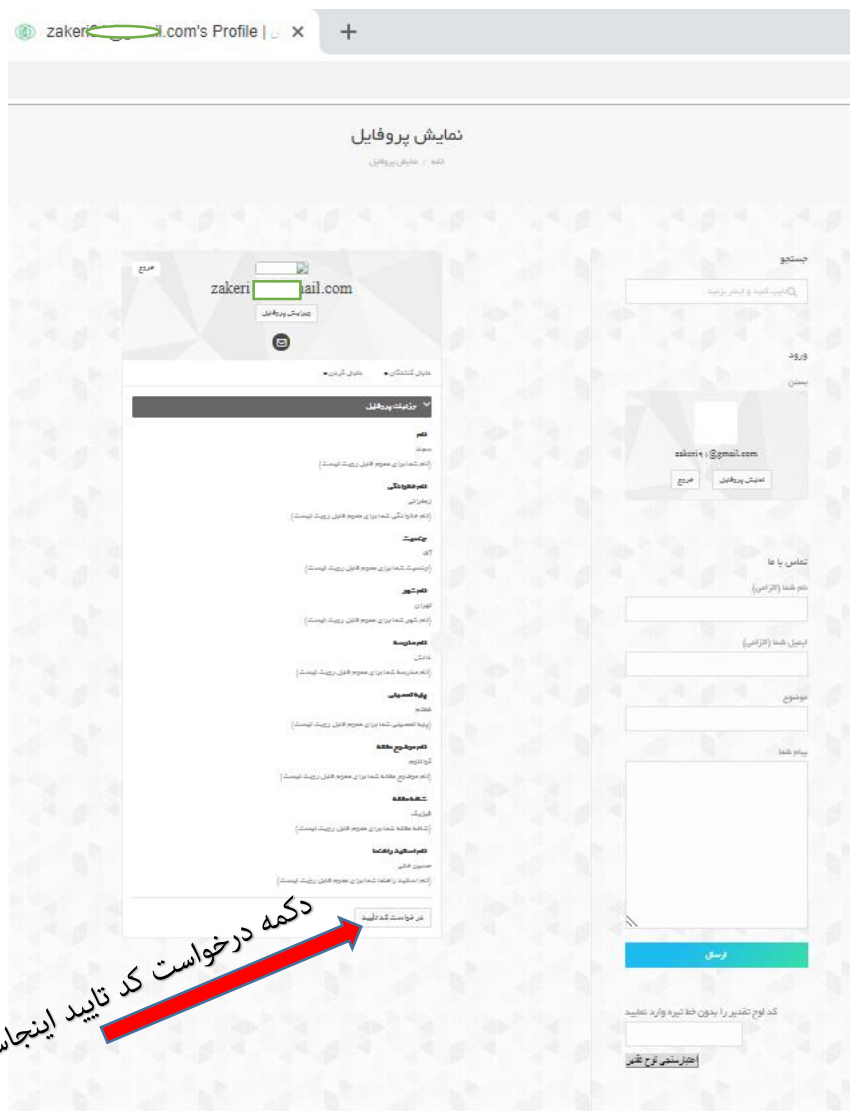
zakeri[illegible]il.com's Profile | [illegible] ×
+

نمایش پروفایل

خانه / نمایش پروفایل

خروج
zakeri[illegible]ail.com
نمایش پروفایل

نمایش کنندگان  دنبال کردن

جزئیات پروفایل

نام
سجاد
(نام شما برای عموم قابل رویت نیست)

نام خانوادگی
زعفرانی
(نام خانوادگی شما برای عموم قابل رویت نیست)

جنسیت
آقا
(جنسیت شما برای عموم قابل رویت نیست)

نام شهر
تهران
(نام شهر شما برای عموم قابل رویت نیست)

نام مدرسه
دانش
(نام مدرسه شما برای عموم قابل رویت نیست)

پایه تحصیلی
هفتم
(پایه تحصیلی شما برای عموم قابل رویت نیست)

نام موضوع مقالة
کرونا ویروس
(نام موضوع مقالة شما برای عموم قابل رویت نیست)

شاخه مقالة
فیزیک
(شاخه مقالة شما برای عموم قابل رویت نیست)

نام استاد راهنما
حسین خانی
(نام استاد راهنما شما برای عموم قابل رویت نیست)

درخواست کد تایید

دکمه درخواست کد تایید اینجاست

جستجو
تایپ کنید و اینتر بزنید

ورود
بستن
zakeri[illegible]@gmail.com
نمایش پروفایل  خروج

تماس با ما
نام شما (الزامی)
ایمیل شما (الزامی)
موضوع
پیام شما
ارسال

کد لوح تقدیر را بدون خط تیره وارد نمایید
اعتبارسنجی لوح تقدیر